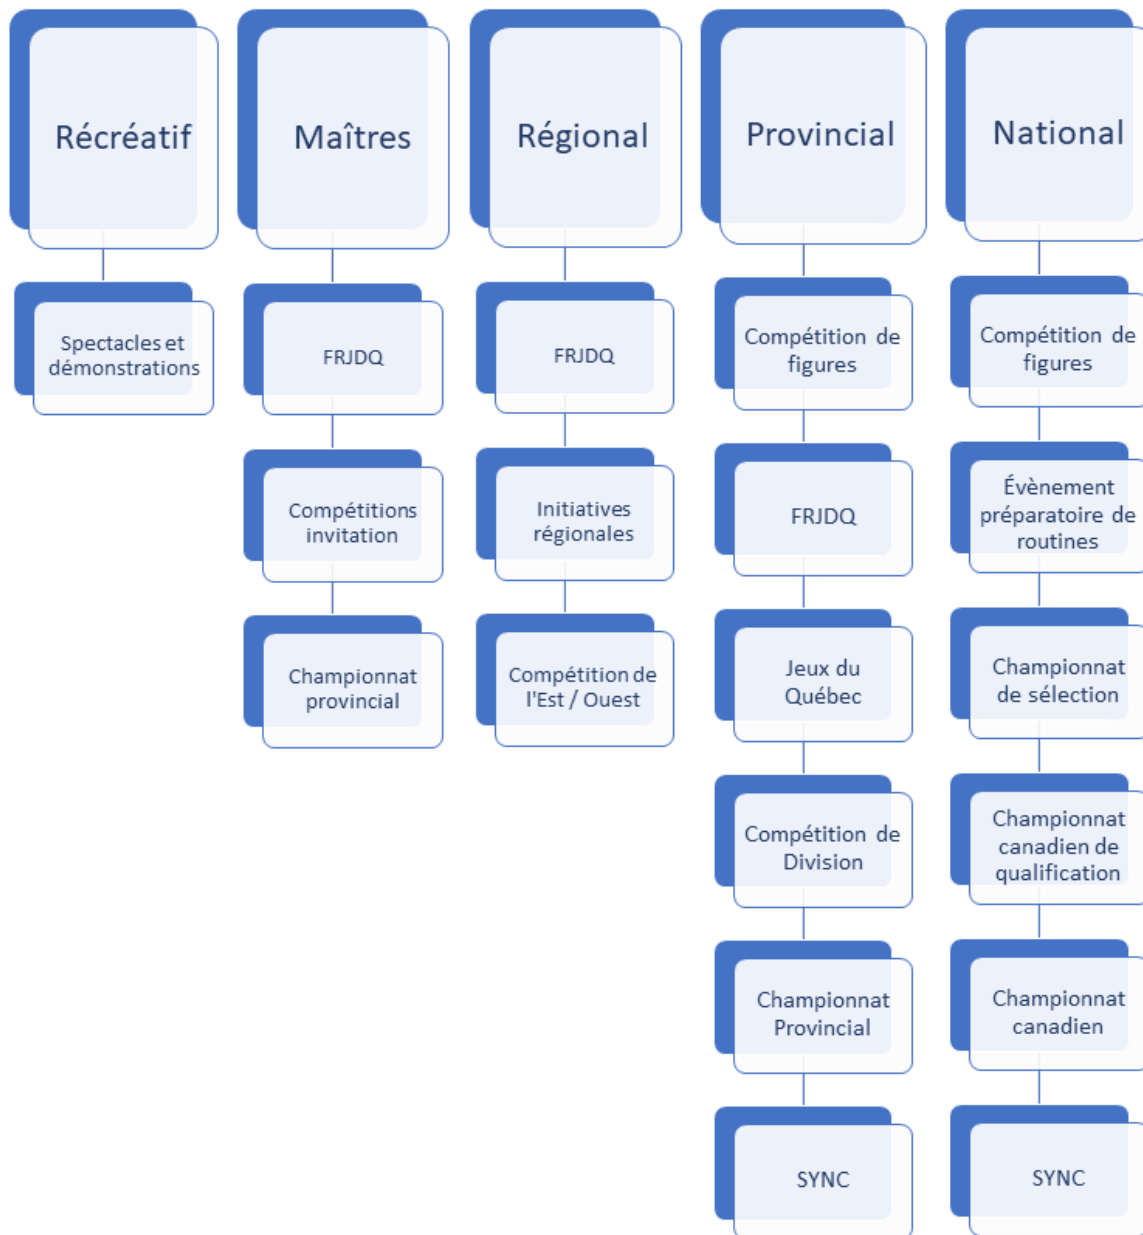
Récréatif

Spectacles et démonstrations

Maîtres

FRJDQ

Compétitions invitation

Championnat provincial

Régional

FRJDQ

Initiatives régionales

Compétition de l'Est / Ouest

Provincial

Compétition de figures

FRJDQ

Jeux du Québec

Compétition de Division

Championnat Provincial

SYNC

National

Compétition de figures

Évènement préparatoire de routines

Championnat de sélection

Championnat canadien de qualification

Championnat canadien

SYNC